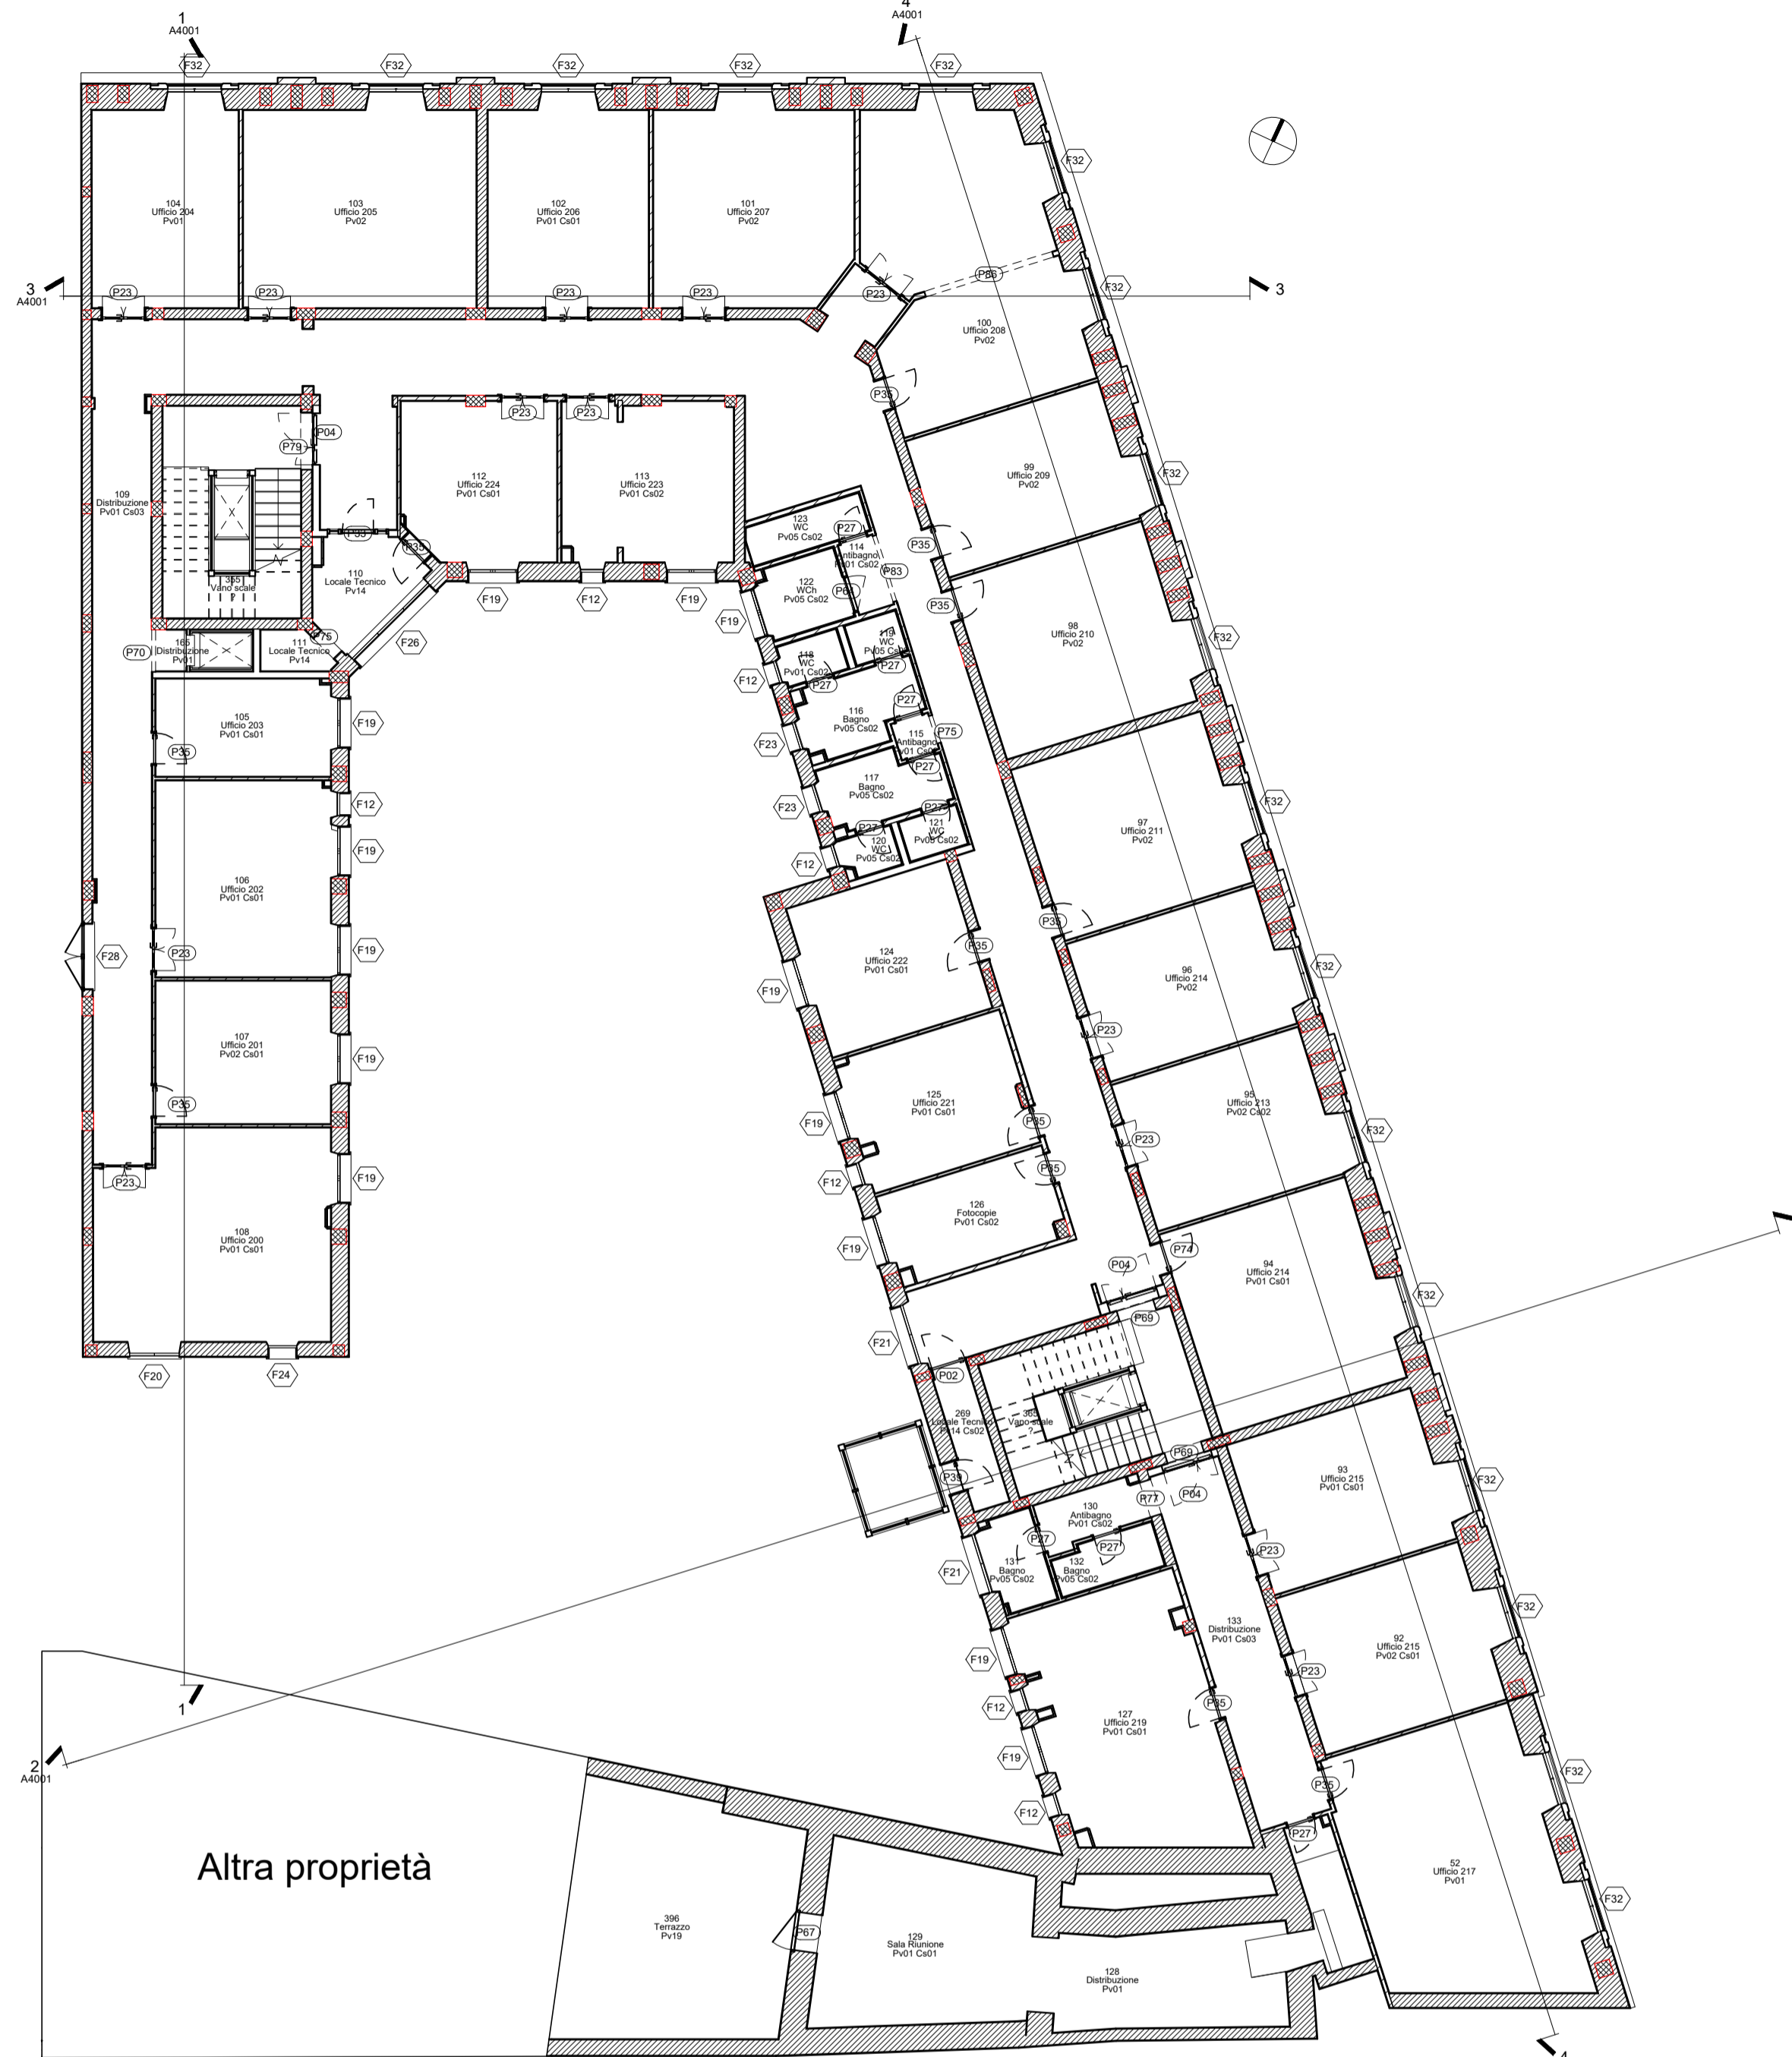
1
A4001

4
A4001

F32 F32 F32 F32 F32

104
Ufficio 204
Pv01

103
Ufficio 205
Pv02

102
Ufficio 206
Pv01 Cs01

101
Ufficio 207
Pv02

F32

3
A4001

P23 P23 P23 P23 P23 P86

F32

3

100
Ufficio 208
Pv02

P35

P04
P79

112
Ufficio 224
Pv01 Cs01

113
Ufficio 223
Pv01 Cs02

P23 P23

99
Ufficio 209
Pv02

F32

109
Distribuzione
Pv01 Cs03

123
WC
Pv05 Cs02

P27

114
Antibagno
Pv01 Cs02

P35

P35

P35

355
Vano scale

110
Locale Tecnico
Pv14

P83

122
WCh
Pv05 Cs02

P61

F19 F12 F19

F19

P35

98
Ufficio 210
Pv02

F32

165
Distribuzione
Pv01

P70

111
Locale Tecnico
Pv14

P75

F26

119
WC
Pv05 Cs02

118
WC
Pv01 Cs02

P27 P27

F12

105
Ufficio 203
Pv01 Cs01

F19

P35

116
Bagno
Pv05 Cs02

P27

115
Antibagno
Pv01 Cs02

P75

P27

F23

F12

117
Bagno
Pv05 Cs02

F23

97
Ufficio 211
Pv02

F32

F19

P27 P27

121
WC
Pv05 Cs02

120
WC
Pv05 Cs02

F12

106
Ufficio 202
Pv01 Cs01

P35

F28

P23

F19

124
Ufficio 222
Pv01 Cs01

P35

96
Ufficio 214
Pv02

F32

F19

107
Ufficio 201
Pv02 Cs01

F19

P23

95
Ufficio 213
Pv02 Cs02

P35

125
Ufficio 221
Pv01 Cs01

F19

P35

F32

P23

P35

F12

F19

108
Ufficio 200
Pv01 Cs01

P23

126
Fotocopie
Pv01 Cs02

F19

P04

P74

94
Ufficio 214
Pv01 Cs01

P69

F32

F21

F20 F24

P02

269
Locale Tecnico
Pv14 Cs02

364
Vano scale

P69

P38

P77 P04

93
Ufficio 215
Pv01 Cs01

F32

130
Antibagno
Pv01 Cs02

P27 P27

131
Bagno
Pv05 Cs02

132
Bagno
Pv05 Cs02

F21

P23

133
Distribuzione
Pv01 Cs03

92
Ufficio 215
Pv02 Cs01

F32

F19

P23

1

F12

P35

127
Ufficio 219
Pv01 Cs01

2
A4001

F19

P35

F32

F12

P27

Altra proprietà

52
Ufficio 217
Pv01

F32

396
Terrazzo
Pv19

P67

129
Sala Riunione
Pv01 Cs01

128
Distribuzione
Pv01

4